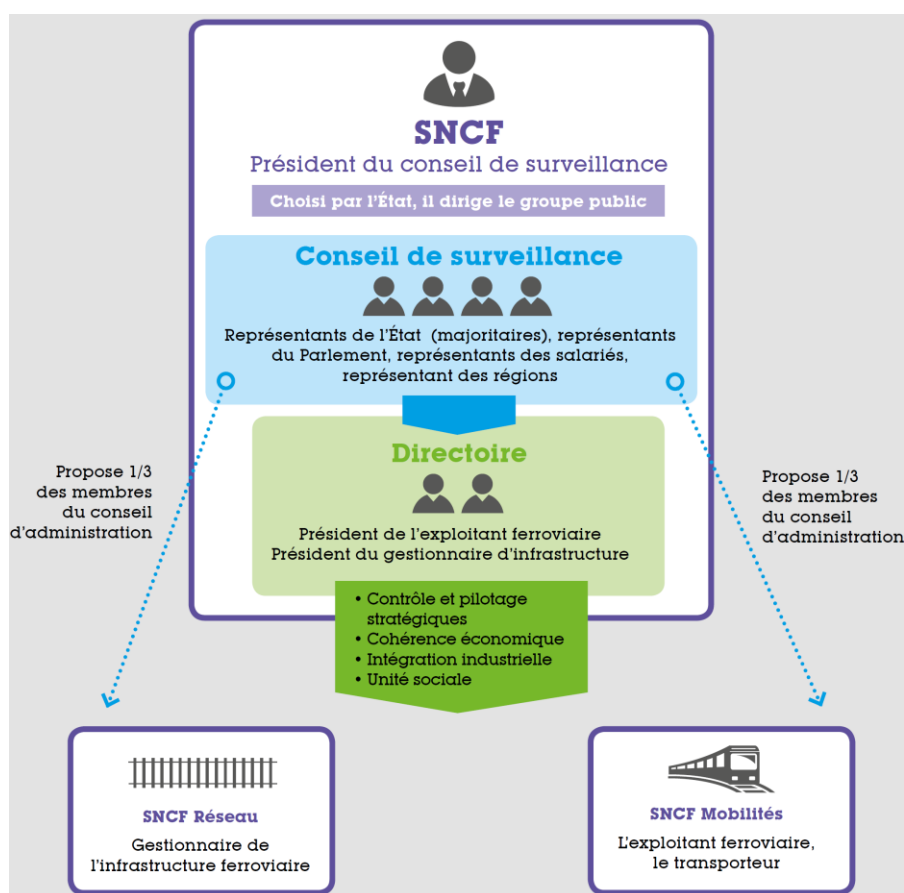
SNCF
Président du conseil de surveillance
Choisi par l'État, il dirige le groupe public

Conseil de surveillance
Représentants de l'État (majoritaires), représentants du Parlement, représentants des salariés, représentant des régions

Directoire
Président de l'exploitant ferroviaire
Président du gestionnaire d'infrastructure

• Contrôle et pilotage stratégiques
• Cohérence économique
• Intégration industrielle
• Unité sociale

Propose 1/3 des membres du conseil d'administration

Propose 1/3 des membres du conseil d'administration

SNCF Réseau
Gestionnaire de l'infrastructure ferroviaire

SNCF Mobilités
L'exploitant ferroviaire, le transporteur